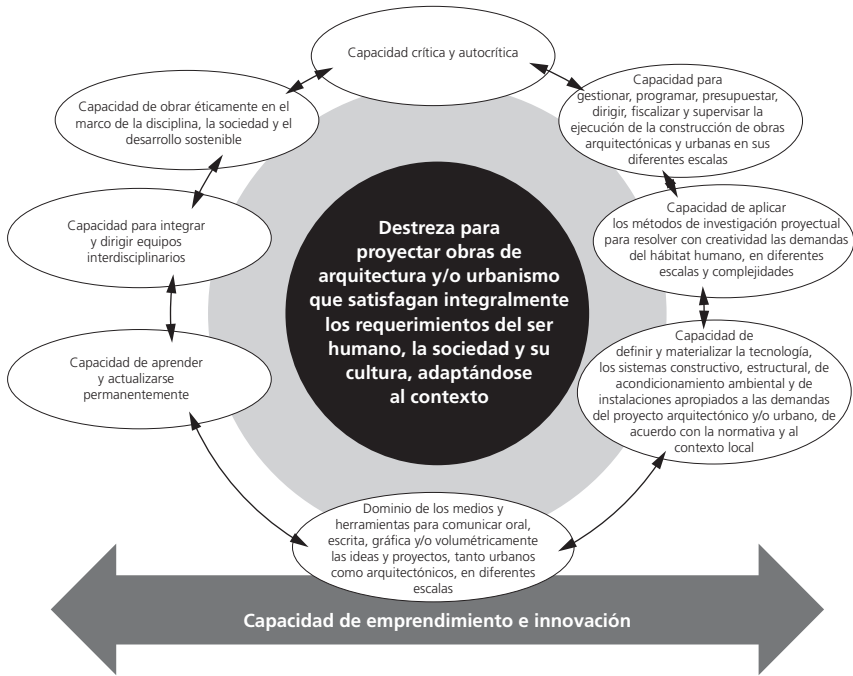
Capacidad crítica y autocrítica

Capacidad para gestionar, programar, presupuestar, dirigir, fiscalizar y supervisar la ejecución de la construcción de obras arquitectónicas y urbanas en sus diferentes escalas

Capacidad de aplicar los métodos de investigación proyectual para resolver con creatividad las demandas del hábitat humano, en diferentes escalas y complejidades

Capacidad de definir y materializar la tecnología, los sistemas constructivo, estructural, de acondicionamiento ambiental y de instalaciones apropiados a las demandas del proyecto arquitectónico y/o urbano, de acuerdo con la normativa y al contexto local

Dominio de los medios y herramientas para comunicar oral, escrita, gráfica y/o volumétricamente las ideas y proyectos, tanto urbanos como arquitectónicos, en diferentes escalas

Capacidad de aprender y actualizarse permanentemente

Capacidad para integrar y dirigir equipos interdisciplinarios

Capacidad de obrar éticamente en el marco de la disciplina, la sociedad y el desarrollo sostenible

Destreza para proyectar obras de arquitectura y/o urbanismo que satisfagan integralmente los requerimientos del ser humano, la sociedad y su cultura, adaptándose al contexto

Capacidad de emprendimiento e innovación